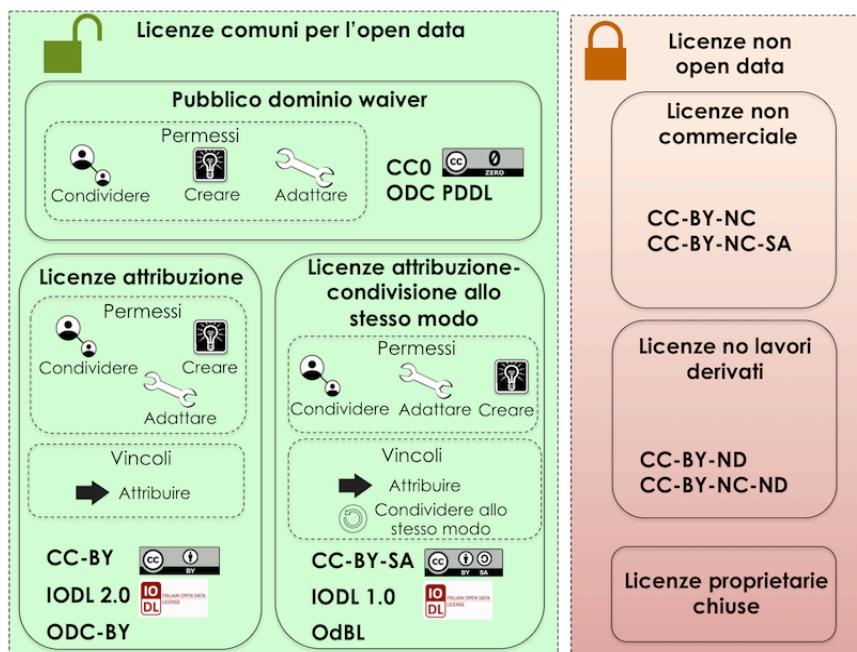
Licenze comuni per l'open data

Pubblico dominio waiver

Permessi

Condividere Creare Adattare

CC0 ZERO
ODC PDDL

Licenze attribuzione

Permessi

Condividere Creare Adattare

Vincoli

Attribuire

CC-BY BY
IODL 2.0 IO DL ITALIAN OPEN DATA LICENSE
ODC-BY

Licenze attribuzione-condivisione allo stesso modo

Permessi

Condividere Adattare Creare

Vincoli

Attribuire
Condividere allo stesso modo

CC-BY-SA BY SA
IODL 1.0 IO DL ITALIAN OPEN DATA LICENSE
OdBL

Licenze non open data

Licenze non commerciale

CC-BY-NC
CC-BY-NC-SA

Licenze no lavori derivati

CC-BY-ND
CC-BY-NC-ND

Licenze proprietarie chiuse